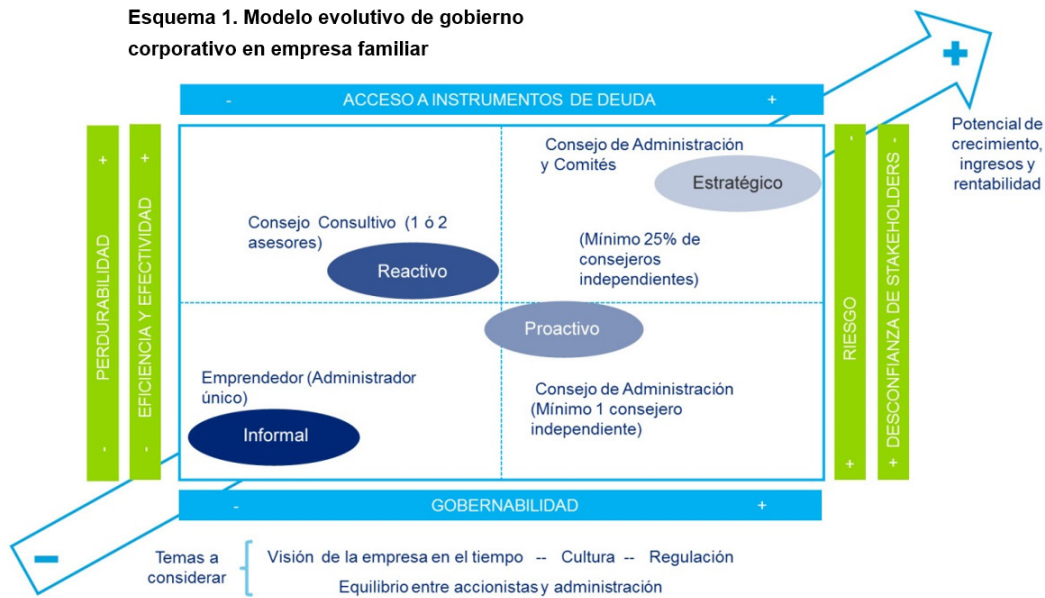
Esquema 1. Modelo evolutivo de gobierno corporativo en empresa familiar

- ACCESO A INSTRUMENTOS DE DEUDA +

Potencial de crecimiento, ingresos y rentabilidad

+ PERDURABILIDAD -

+ EFICIENCIA Y EFECTIVIDAD -

- RIESGO +

- DESCONFIANZA DE STAKEHOLDERS +

Consejo Consultivo (1 ó 2 asesores)

Reactivo

Consejo de Administración y Comités

Estratégico

(Mínimo 25% de consejeros independientes)

Proactivo

Emprendedor (Administrador único)

Informal

Consejo de Administración (Mínimo 1 consejero independiente)

- GOBERNABILIDAD +

Temas a considerar

Visión de la empresa en el tiempo -- Cultura -- Regulación

Equilibrio entre accionistas y administración